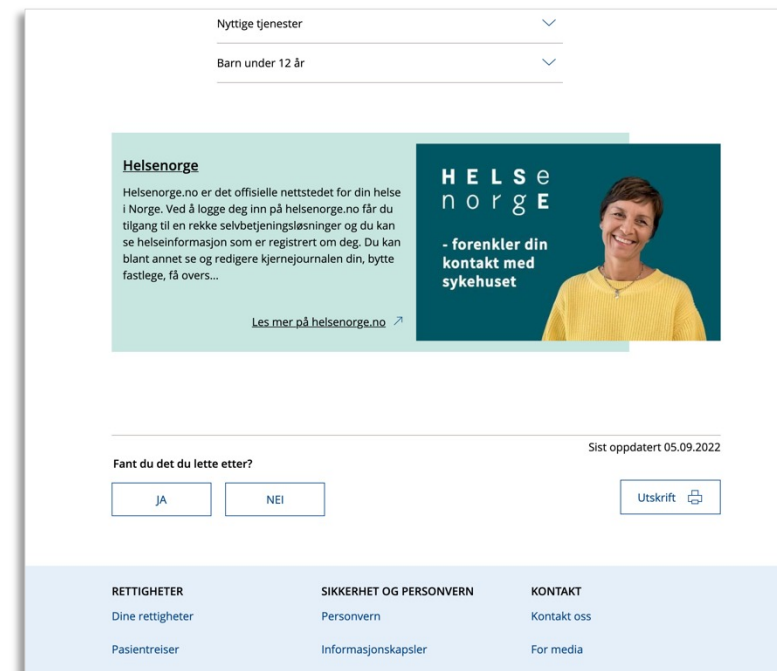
Nyttige tjenester

Barn under 12 år

Helsenorge

Helsenorge.no er det offisielle nettstedet for din helse i Norge. Ved å logge deg inn på helsenorge.no får du tilgang til en rekke selvbetjeningsløsninger og du kan se helseinformasjon som er registrert om deg. Du kan blant annet se og redigere kjernejournalen din, bytte fastlege, få overs...

Les mer på helsenorge.no

HELSe
norgE

- forenkler din kontakt med sykehuset

Sist oppdatert 05.09.2022

Fant du det du lette etter?

JA

NEI

Utskrift

RETTIGHETER
Dine rettigheter
Pasientreiser

SIKKERHET OG PERSONVERN
Personvern
Informasjonskapsler

KONTAKT
Kontakt oss
For media